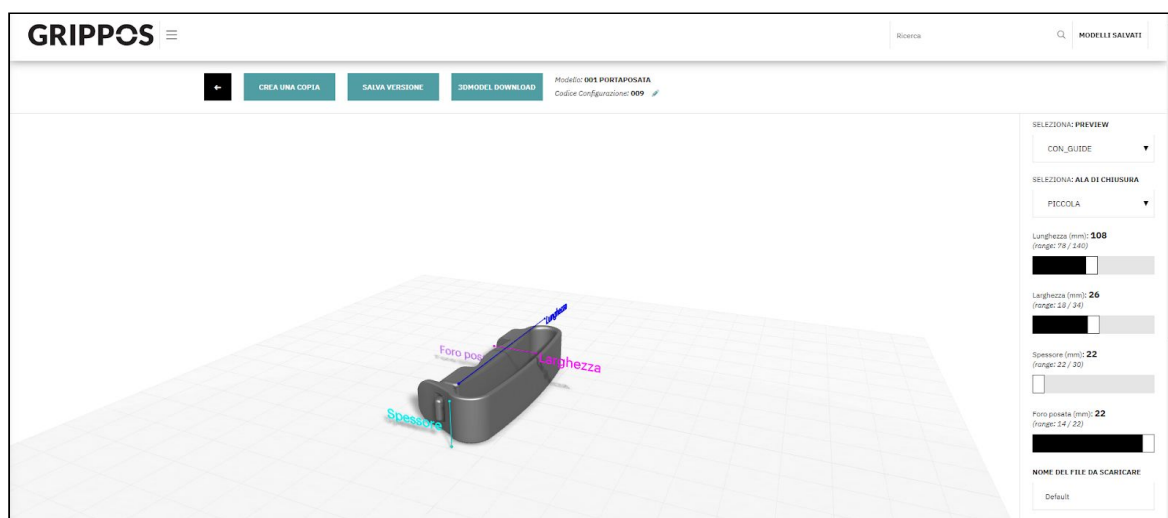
GRIPPOS ≡

Ricerca

MODELLI SALVATI

←

CREA UNA COPIA

SALVA VERSIONE

3DMODEL DOWNLOAD

Modello: 001 PORTAPOSATA
Codice Configurazione: 009

Lunghezza

Foro posa

Larghezza

Spessore

SELEZIONA: PREVIEW

CON_GUIDE

SELEZIONA: ALA DI CHIUSURA

PICCOLA

Lunghezza (mm): 108
(range: 78 / 140)

Larghezza (mm): 26
(range: 18 / 34)

Spessore (mm): 22
(range: 22 / 30)

Foro posata (mm): 22
(range: 14 / 22)

NOME DEL FILE DA SCARICARE

Default